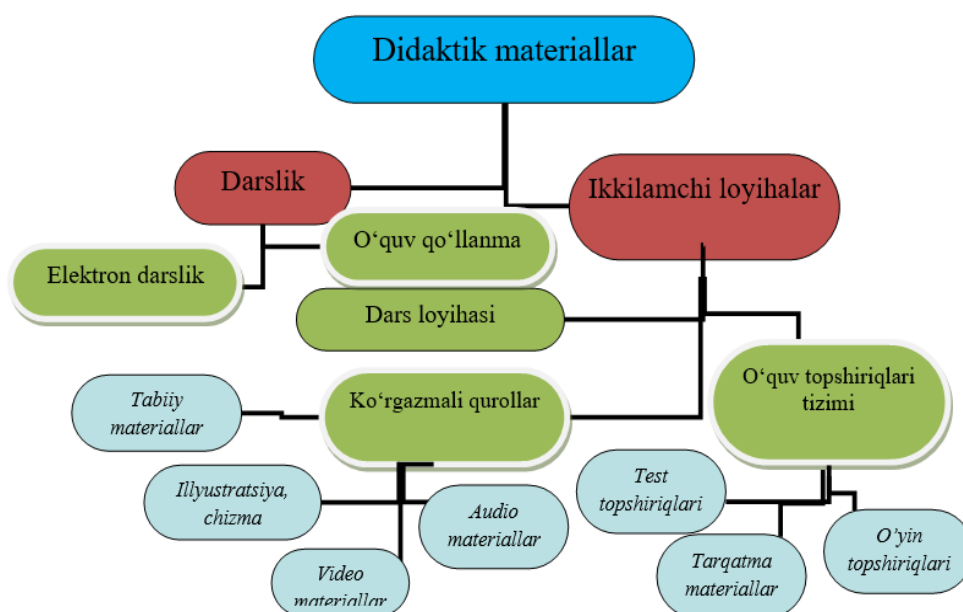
Didaktik materiallar

Darslik

Ikkilamchi loyihalar

O‘quv qo‘llanma

Elektron darslik

Dars loyihasi

O‘quv topshiriqlari tizimi

Tabiiy materiallar

Ko‘rgazmali qurollar

Illyustratsiya, chizma

Audio materiallar

Test topshiriqlari

O‘yin topshiriqlari

Tarqatma materiallar

Video materiallar